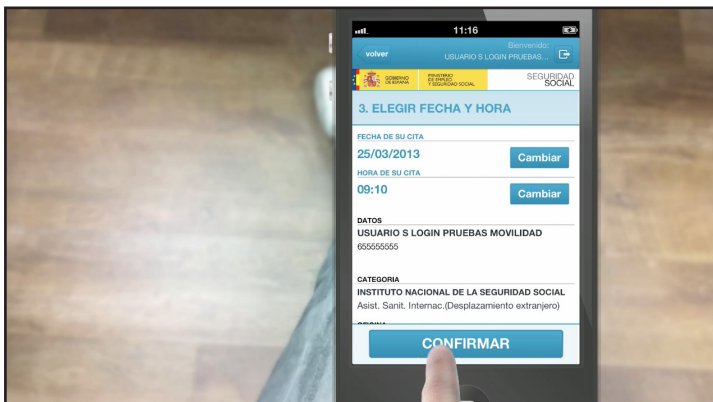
11:16

volver

Bienvenido:
USUARIO S LOGIN PRUEBAS...

GOBIERNO DE ESPAÑA

MINISTERIO DE EMPLEO Y SEGURIDAD SOCIAL

SEGURIDAD SOCIAL

3. ELEGIR FECHA Y HORA

FECHA DE SU CITA

25/03/2013

Cambiar

HORA DE SU CITA

09:10

Cambiar

DATOS

USUARIO S LOGIN PRUEBAS MOVILIDAD

655555555

CATEGORIA

INSTITUTO NACIONAL DE LA SEGURIDAD SOCIAL

Asist. Sanit. Internac.(Desplazamiento extranjero)

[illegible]

CONFIRMAR